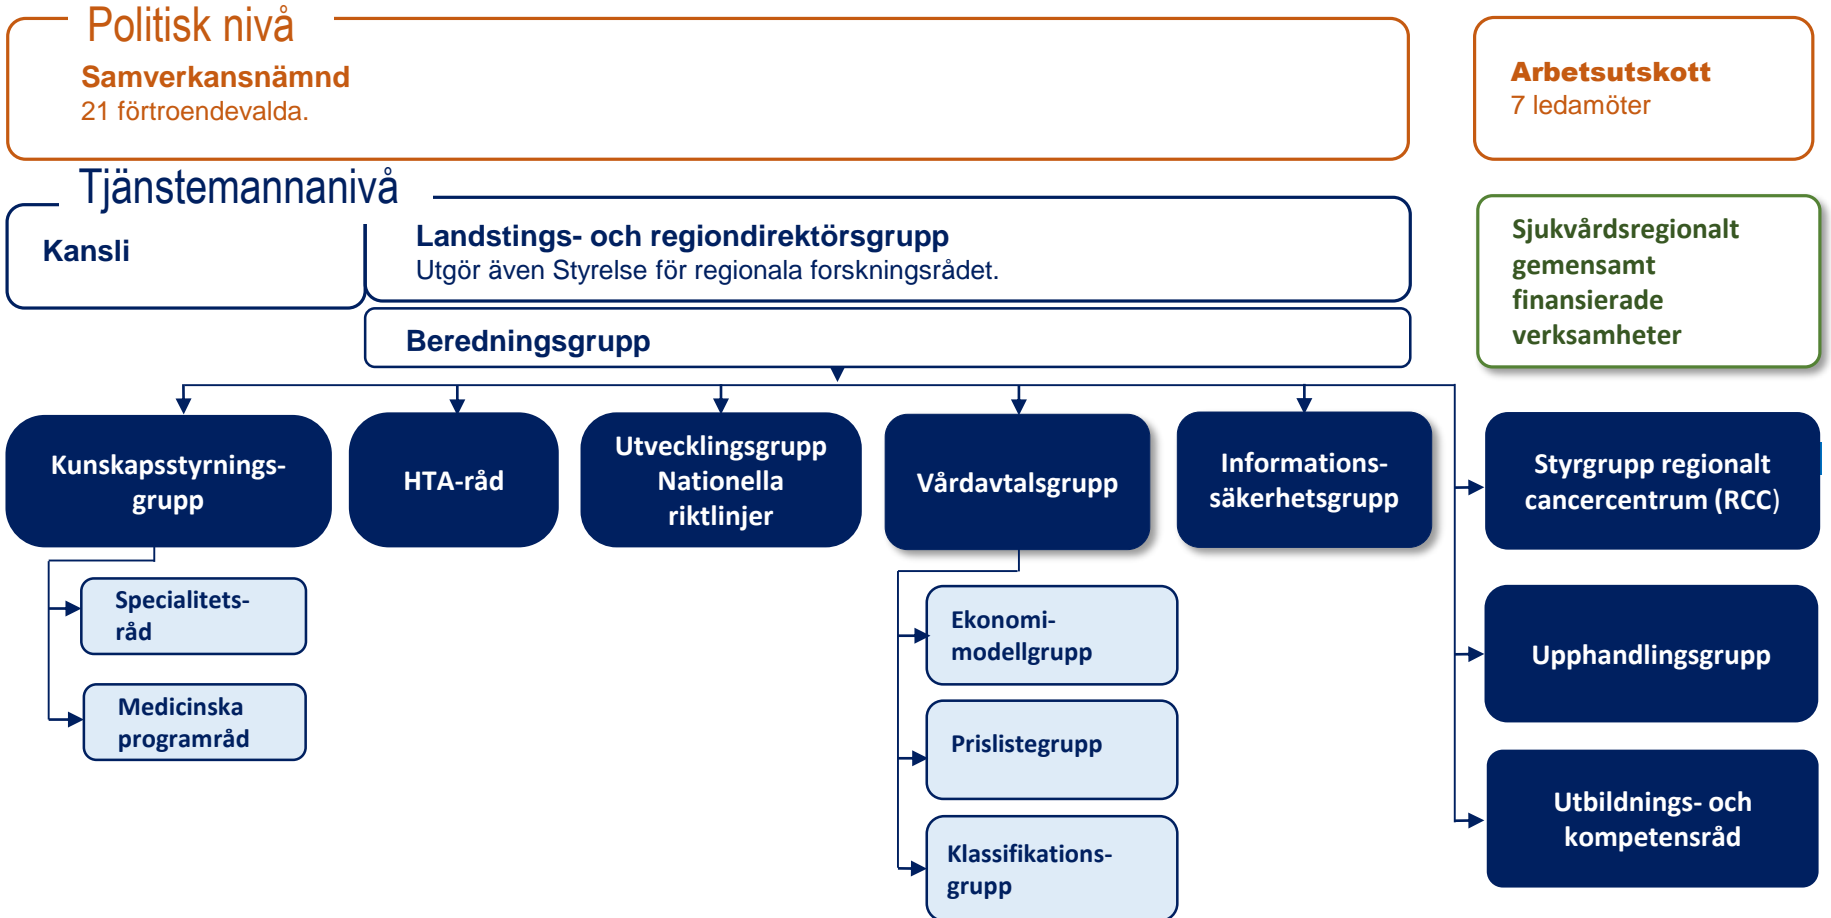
Politisk nivå

Samverkansnämnd
21 förtroendevalda.

Arbetsutskott
7 ledamöter

Tjänstemannanivå

Kansli

Landstings- och regiondirektörsgrupp
Utgör även Styrelse för regionala forskningsrådet.

Sjukvårdsregionalt gemensamt finansierade verksamheter

Beredningsgrupp

Kunskapsstyrningsgrupp

HTA-råd

Utvecklingsgrupp Nationella riktlinjer

Vårdavtalsgrupp

Informationssäkerhetsgrupp

Styrgrupp regionalt cancercentrum (RCC)

Specialitetsråd

Medicinska programråd

Ekonomimodellgrupp

Prislistegrupp

Klassifikationsgrupp

Upphandlingsgrupp

Utbildnings- och kompetensråd